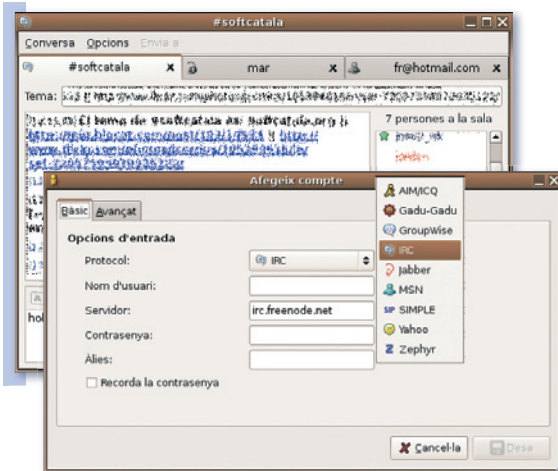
#softcatala

Conversa Opcions Envia a

#softcatala

mar

fr@hotmail.com

Tema: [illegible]

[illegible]

7 persones a la sala

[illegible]

hol

Afegeix compte

Bàsic Avançat

Opcions d'entrada

Protocol: IRC

Nom d'usuari:

Servidor: irc.freenode.net

Contrasenya:

Àlies:

Recorda la contrasenya

AIM/ICQ
Gadu-Gadu
GroupWise
IRC
Jabber
MSN
SIMPLE
Yahoo
Zephyr

Cancel·la

Desa